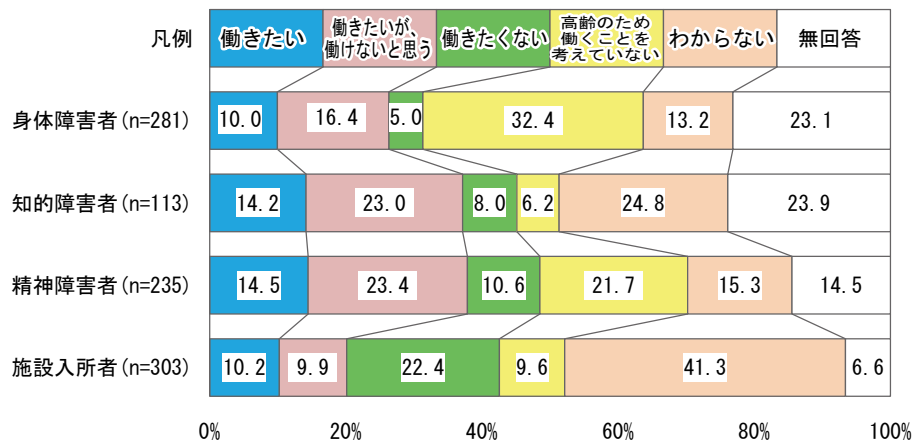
凡例

| | 働きたい | 働きたいが、働けないと思う | 働きたくない | 高齢のため働くことを考えていない | わからない | 無回答 |
|---|---|---|---|---|---|---|
| 身体障害者(n=281) | 10.0 | 16.4 | 5.0 | 32.4 | 13.2 | 23.1 |
| 知的障害者(n=113) | 14.2 | 23.0 | 8.0 | 6.2 | 24.8 | 23.9 |
| 精神障害者(n=235) | 14.5 | 23.4 | 10.6 | 21.7 | 15.3 | 14.5 |
| 施設入所者(n=303) | 10.2 | 9.9 | 22.4 | 9.6 | 41.3 | 6.6 |

0% 20% 40% 60% 80% 100%